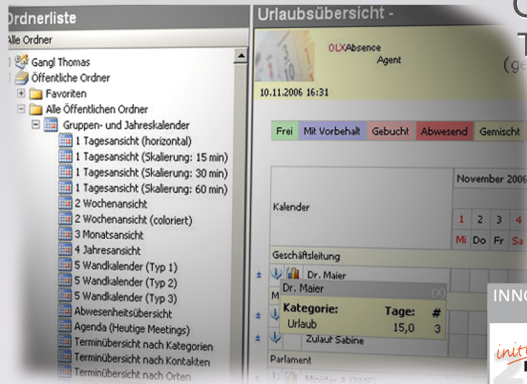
Ordnerliste
Alle Ordner
Gangl Thomas
Öffentliche Ordner
Favoriten
Alle Öffentlichen Ordner
Gruppen- und Jahreskalender
1 Tagesansicht (horizontal)
1 Tagesansicht (Skalierung: 15 min)
1 Tagesansicht (Skalierung: 30 min)
1 Tagesansicht (Skalierung: 60 min)
2 Wochenansicht
2 Wochenansicht (coloriert)
3 Monatsansicht
4 Jahresansicht
5 Wandkalender (Typ 1)
5 Wandkalender (Typ 2)
5 Wandkalender (Typ 3)
Abwesenheitsübersicht
Agenda (Heutige Meetings)
Terminübersicht nach Kategorien
Terminübersicht nach Kontakten
Terminübersicht nach Orten

Urlaubsübersicht -
OLXAbsence Agent
10.11.2006 16:31
Frei | Mit Vorbehalt | Gebucht | Abwesend | Gemischt
Kalender
November 2006
1 2 3 4
Mi Do Fr Sa
Geschäftsleitung
Dr. Maier
Dr. Maier
Kategorie: Tage: #
Urlaub 15,0 3
Zulauf Sabine
Parlament
Minister A (tvn)

G
T
(ge
INNO
init